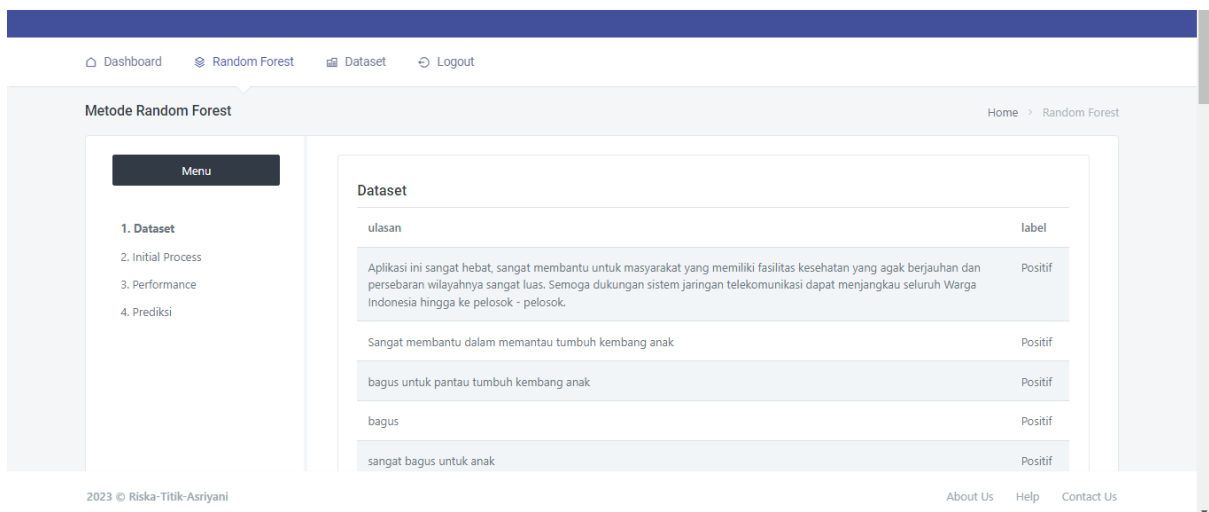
Dashboard Random Forest Dataset Logout

Metode Random Forest

Home › Random Forest

Menu

1. Dataset
2. Initial Process
3. Performance
4. Prediksi

Dataset

| ulasan | label |
|---|---|
| Aplikasi ini sangat hebat, sangat membantu untuk masyarakat yang memiliki fasilitas kesehatan yang agak berjauhan dan persebaran wilayahnya sangat luas. Semoga dukungan sistem jaringan telekomunikasi dapat menjangkau seluruh Warga Indonesia hingga ke pelosok - pelosok. | Positif |
| Sangat membantu dalam memantau tumbuh kembang anak | Positif |
| bagus untuk pantau tumbuh kembang anak | Positif |
| bagus | Positif |
| sangat bagus untuk anak | Positif |

2023 © Riska-Titik-Asriyani

About Us Help Contact Us